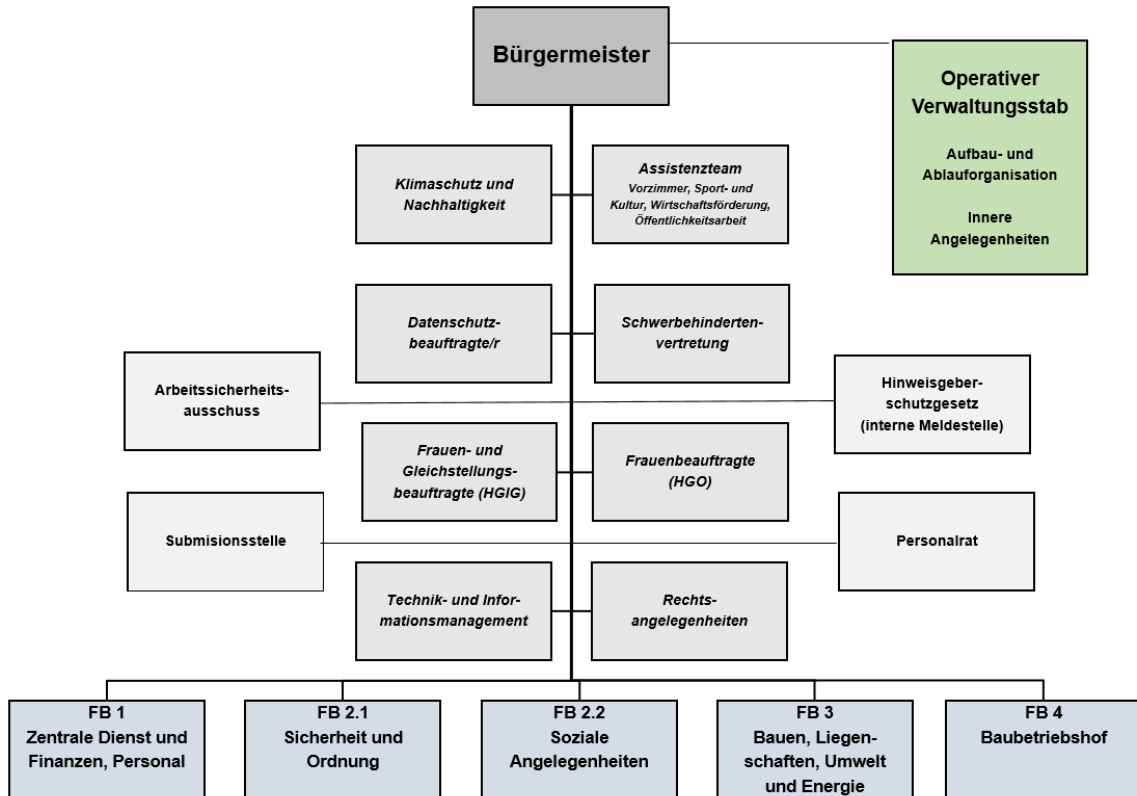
Bürgermeister

Operativer Verwaltungsstab

Aufbau- und Ablauforganisation

Innere Angelegenheiten

Klimaschutz und Nachhaltigkeit

Assistenzteam
Vorzimmer, Sport- und Kultur, Wirtschaftsförderung, Öffentlichkeitsarbeit

Datenschutzbeauftragte/r

Schwerbehindertenvertretung

Arbeitssicherheitsausschuss

Hinweisgeberschutzgesetz (interne Meldestelle)

Frauen- und Gleichstellungsbeauftragte (HGIG)

Frauenbeauftragte (HGO)

Submisionsstelle

Personalrat

Technik- und Informationsmanagement

Rechtsangelegenheiten

FB 1
Zentrale Dienst und Finanzen, Personal

FB 2.1
Sicherheit und Ordnung

FB 2.2
Soziale Angelegenheiten

FB 3
Bauen, Liegenschaften, Umwelt und Energie

FB 4
Baubetriebshof